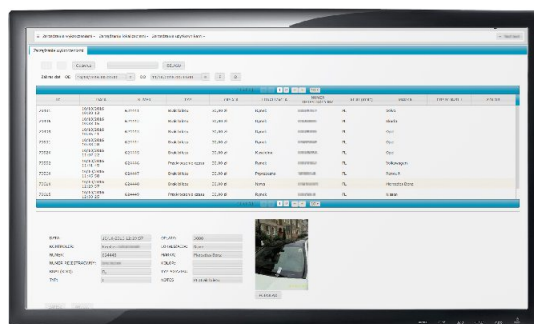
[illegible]

Przeglądanie wykroczeń

Zakres dat OD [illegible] DO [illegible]

| ID | DATA | NUMER | TYP | OPŁATA | LOKALIZACJA | NUMER REJESTRACYJNY | KRAJ | ULICA | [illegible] | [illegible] |
|---|---|---|---|---|---|---|---|---|---|---|
| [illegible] | 10/03/2016 | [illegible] | Brak biletu | 30,00 zł | Pieniu | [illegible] | PL | Wolna | | |
| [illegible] | 10/03/2016 | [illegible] | Brak biletu | 30,00 zł | Pieniu | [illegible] | PL | Warsz | | |
| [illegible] | 10/03/2016 | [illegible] | Brak biletu | 30,00 zł | Pieniu | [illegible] | PL | Rynek | | |
| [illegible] | 10/03/2016 | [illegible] | Brak biletu | 30,00 zł | Pieniu | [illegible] | PL | Rynek | | |
| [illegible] | 10/03/2016 | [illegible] | Przekroczenie czasu | 30,00 zł | Pieniu | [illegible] | PL | Sokolnickiego | | |
| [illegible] | 10/03/2016 | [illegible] | Brak biletu | 30,00 zł | Przeglądanie | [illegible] | PL | Rynek | | |
| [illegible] | 10/03/2016 | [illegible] | Brak biletu | 30,00 zł | Pieniu | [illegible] | PL | Plantacja Różana | | |
| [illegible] | 10/03/2016 | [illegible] | Przekroczenie czasu | 30,00 zł | Pieniu | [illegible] | PL | Kolejki | | |

DATA: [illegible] OPŁATA: 30,00
NUMER: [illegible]
KRAJ: PL
TYP: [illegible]
ULICA: Plantacja Różana

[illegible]